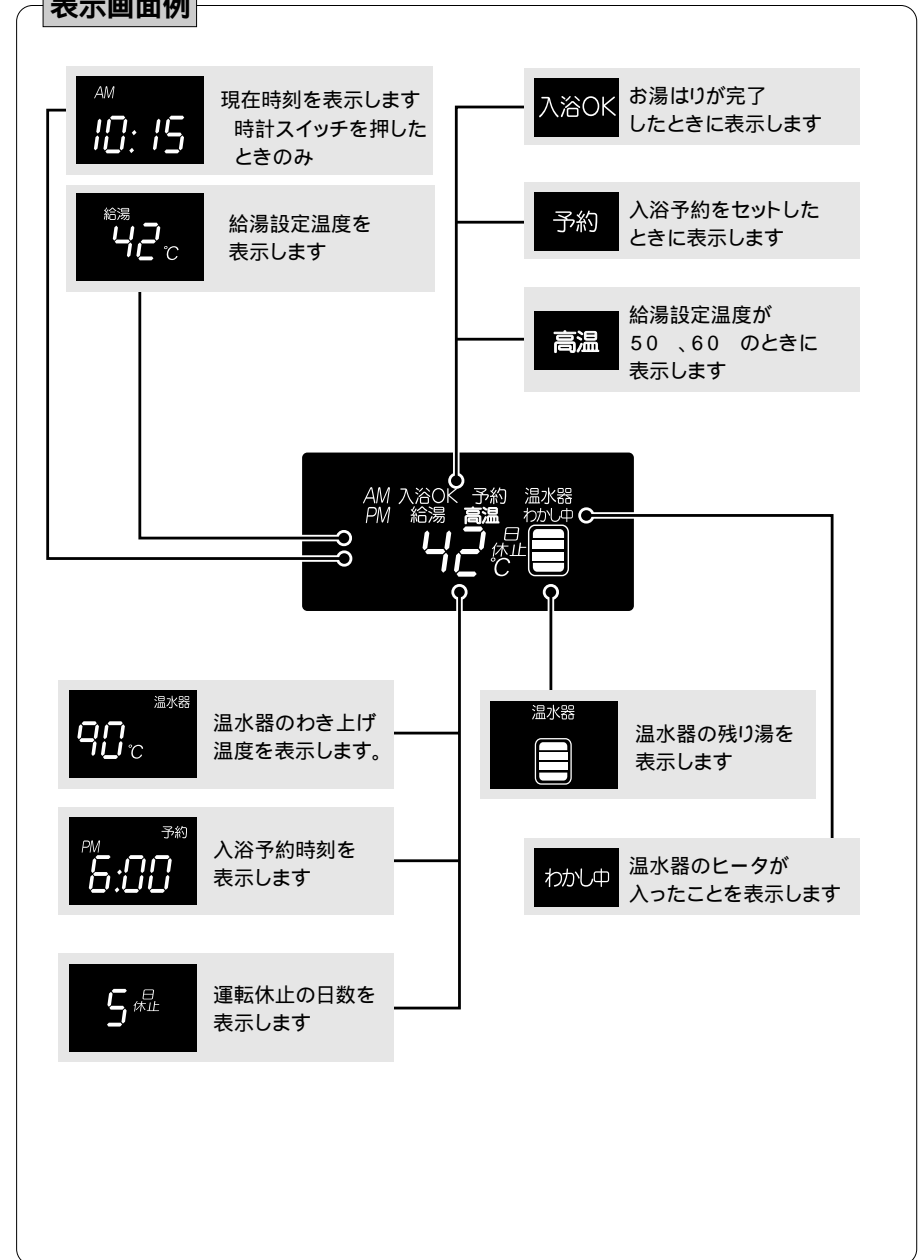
表示画面例

AM
10:15
現在時刻を表示します
時計スイッチを押したときのみ

給湯
42℃
給湯設定温度を表示します

入浴OK
お湯はりが完了したときに表示します

予約
入浴予約をセットしたときに表示します

高温
給湯設定温度が 50 、60 のときに表示します

AM 入浴OK 予約 温水器
PM 給湯 高温 わかし中
42 日 休止 ℃

温水器
90℃
温水器のわき上げ温度を表示します。

温水器
温水器の残り湯を表示します

PM 予約
6:00
入浴予約時刻を表示します

わかし中
温水器のヒータが入ったことを表示します

5 日 休止
運転休止の日数を表示します